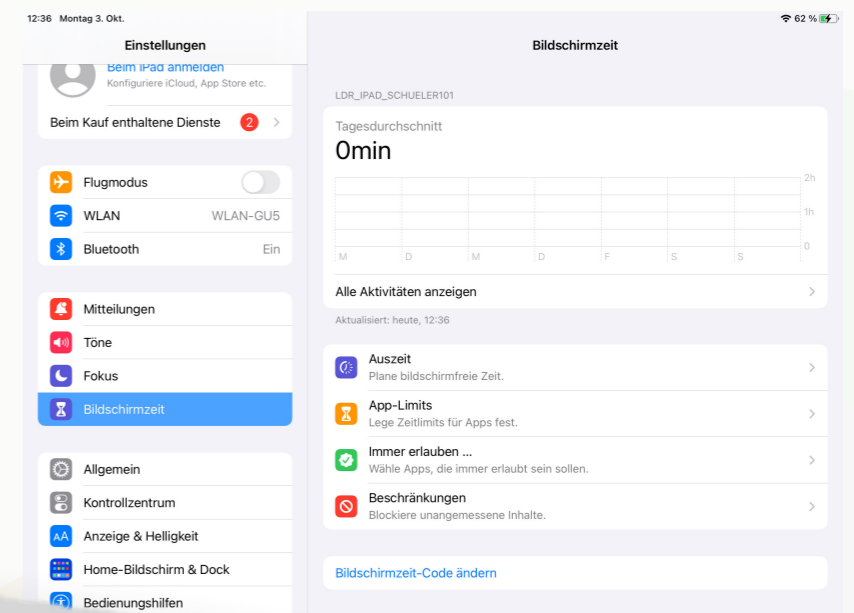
12:36 Montag 3. Okt.

62 %

Einstellungen

Beim iPad anmelden
Konfiguriere iCloud, App Store etc.

Beim Kauf enthaltene Dienste 2

Flugmodus

WLAN WLAN-GU5

Bluetooth Ein

Mitteilungen

Töne

Fokus

Bildschirmzeit

Allgemein

Kontrollzentrum

Anzeige & Helligkeit

Home-Bildschirm & Dock

Bedienungshilfen

Bildschirmzeit

LDR_IPAD_SCHUELER101

Tagesdurchschnitt
0min

2h
1h
0

M D M D F S S

Alle Aktivitäten anzeigen

Aktualisiert: heute, 12:36

Auszeit
Plane bildschirmfreie Zeit.

App-Limits
Lege Zeitlimits für Apps fest.

Immer erlauben ...
Wähle Apps, die immer erlaubt sein sollen.

Beschränkungen
Blockiere unangemessene Inhalte.

Bildschirmzeit-Code ändern